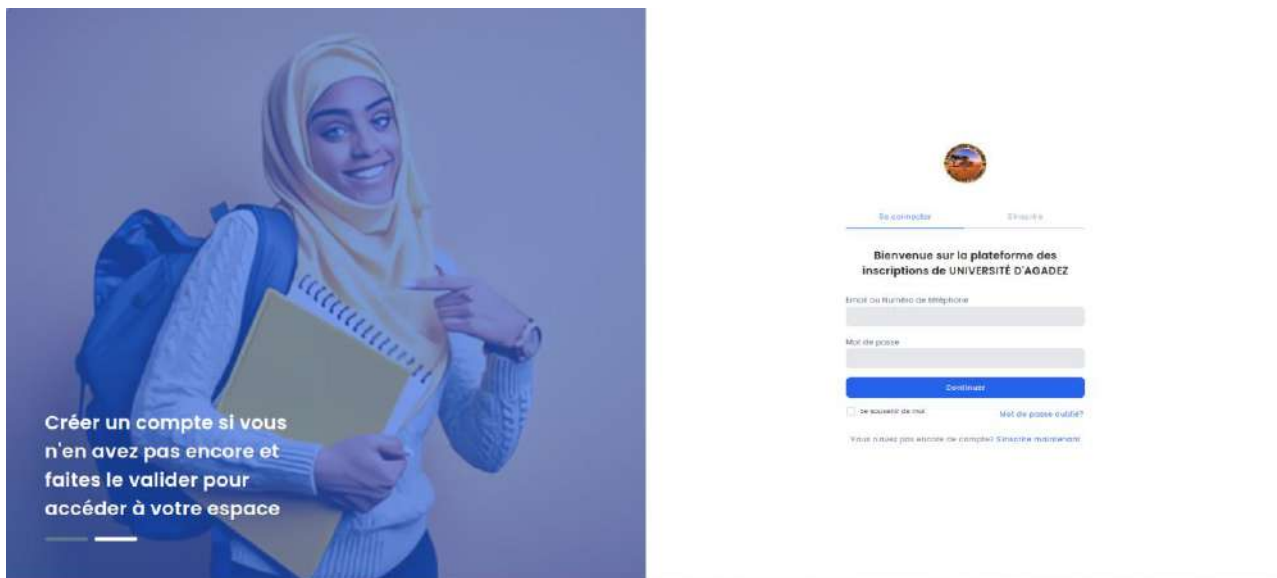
Créer un compte si vous n'en avez pas encore et faites le valider pour accéder à votre espace

Se connecter

S'inscrire

Bienvenue sur la plateforme des inscriptions de UNIVERSITÉ D'AGADEZ

Email ou Numéro de téléphone

Mot de passe

Continuer

Se souvenir de moi

Mot de passe oublié?

Vous n'avez pas encore de compte? S'inscrire maintenant